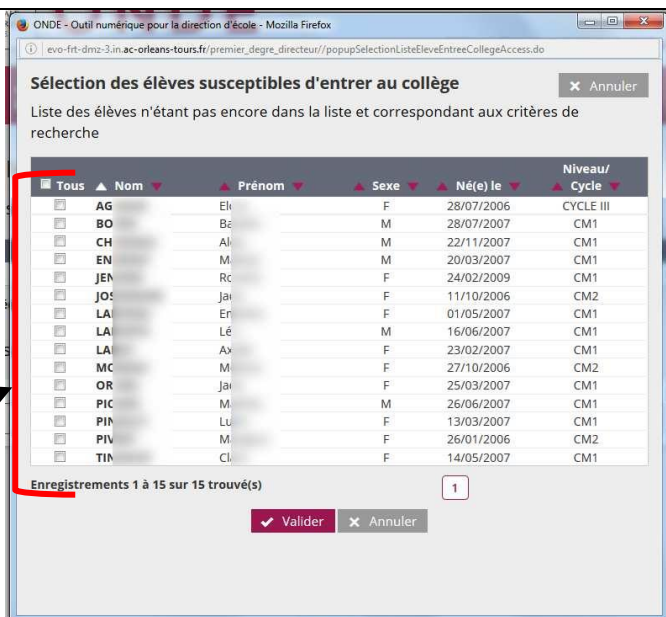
ONDE - Outil numérique pour la direction d'école - Mozilla Firefox

evo-frt-dmz-3.in.ac-orleans-tours.fr/premier_degre_directeur//popupSelectionListeEleveEntreeCollegeAccess.do

Sélection des élèves susceptibles d'entrer au collège

✕ Annuler

Liste des élèves n'étant pas encore dans la liste et correspondant aux critères de recherche

| Tous | Nom | Prénom | Sexe | Né(e) le | Niveau/ Cycle |
|---|---|---|---|---|---|
| | AG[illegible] | El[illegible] | F | 28/07/2006 | CYCLE III |
| | BO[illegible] | Ba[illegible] | M | 28/07/2007 | CM1 |
| | CH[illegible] | Al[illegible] | M | 22/11/2007 | CM1 |
| | EN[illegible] | M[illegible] | M | 20/03/2007 | CM1 |
| | JEN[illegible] | Ro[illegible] | F | 24/02/2009 | CM1 |
| | JOS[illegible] | Ja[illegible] | F | 11/10/2006 | CM2 |
| | LA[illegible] | En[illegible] | F | 01/05/2007 | CM1 |
| | LA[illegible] | Lé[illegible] | M | 16/06/2007 | CM1 |
| | LA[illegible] | Ax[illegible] | F | 23/02/2007 | CM1 |
| | MC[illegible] | M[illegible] | F | 27/10/2006 | CM2 |
| | OR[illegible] | Ja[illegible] | F | 25/03/2007 | CM1 |
| | PIC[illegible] | M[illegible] | M | 26/06/2007 | CM1 |
| | PIN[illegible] | Lu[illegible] | F | 13/03/2007 | CM1 |
| | PIV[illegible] | M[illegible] | F | 26/01/2006 | CM2 |
| | TIN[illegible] | Cl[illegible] | F | 14/05/2007 | CM1 |

Enregistrements 1 à 15 sur 15 trouvé(s)

1

✔ Valider ✕ Annuler